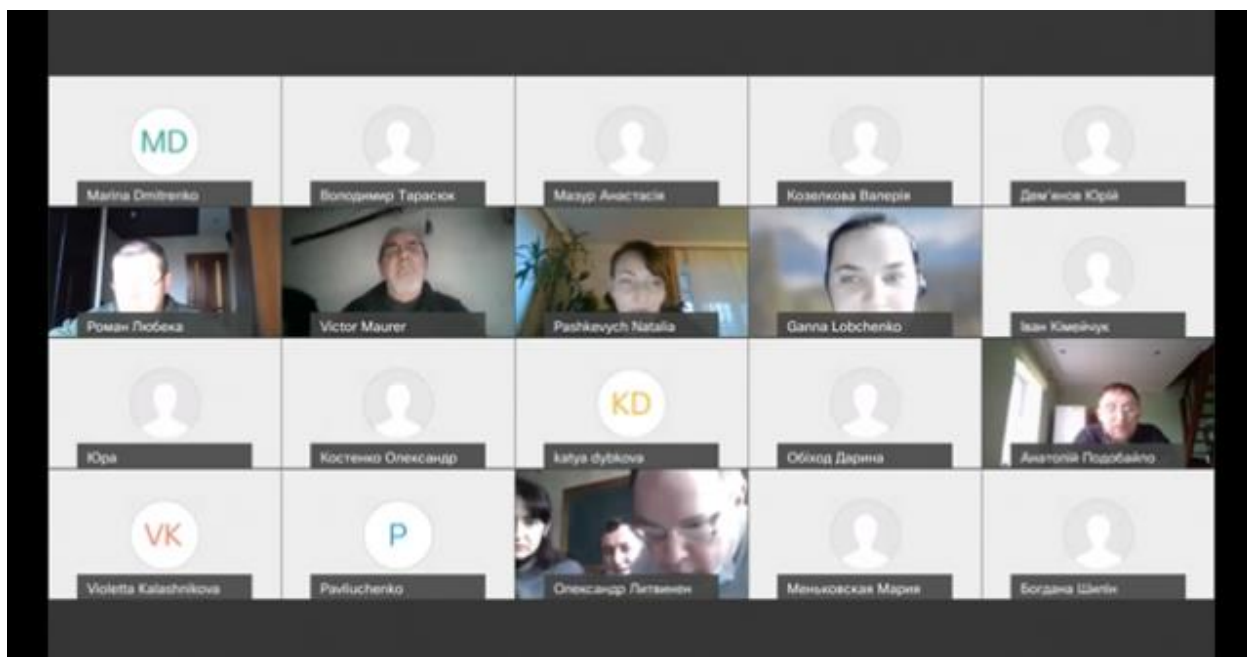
MD

Marina Dmitrenko

Володимир Тарасюк

Мазур Анастасія

Козелкова Валерія

Дем'янов Юрій

Роман Любека

Victor Maurer

Pashkevych Natalia

Ganna Lobchenko

Іван Кімейчук

Юра

Костенко Олександр

KD

katya dybkova

Обіход Дарина

Анатолій Подобайло

VK

Violetta Kalashnikova

P

Pavliuchenko

Олександр Литвинен

Меньковская Мария

Богдана Шипін